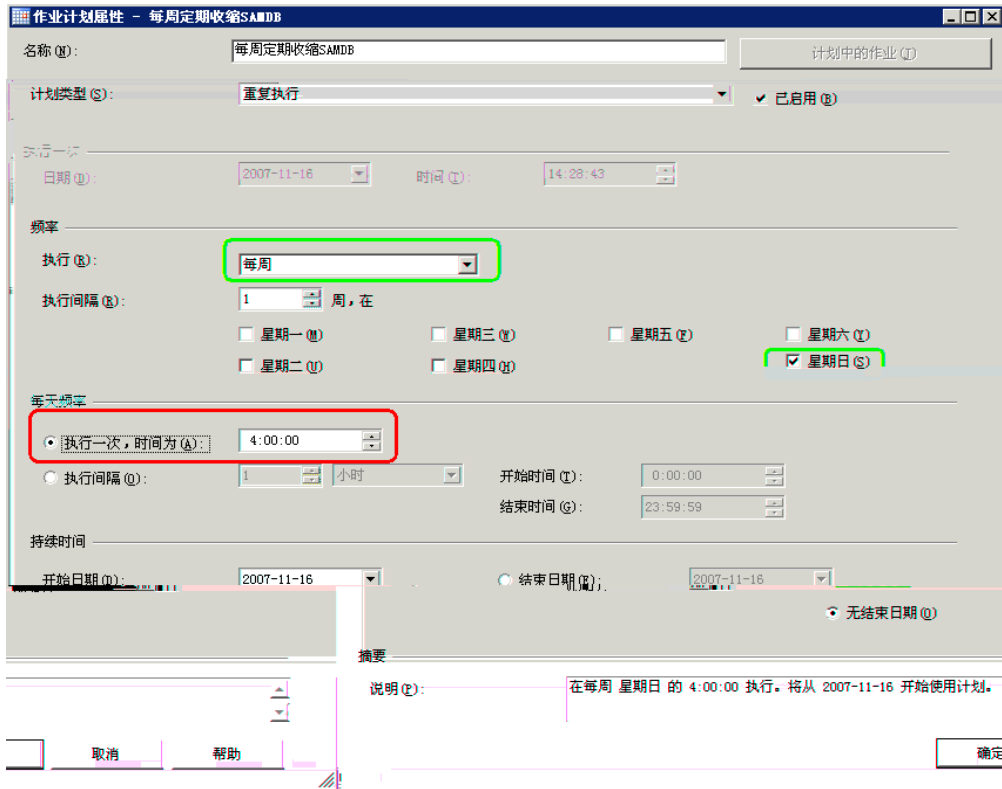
作业计划属性 - 每周定期收缩SAMDB

名称(N): 每周定期收缩SAMDB
计划中的作业(J)

计划类型(S): 重复执行
已启用(B)

执行一次
日期(D): 2007-11-16
时间(T): 14:28:43

频率
执行(R): 每周
执行间隔(E): 1 周，在
星期一(M)
星期三(W)
星期五(F)
星期六(Y)
星期二(U)
星期四(H)
星期日(S)

每天频率
执行一次，时间为(A): 4:00:00
执行间隔(V): 1 小时
开始时间(T): 0:00:00
结束时间(G): 23:59:59

持续时间
开始日期(D): 2007-11-16
结束日期(E): 2007-11-16
无结束日期(O)

摘要
说明(P): 在每周 星期日 的 4:00:00 执行。将从 2007-11-16 开始使用计划。

取消
帮助
确定